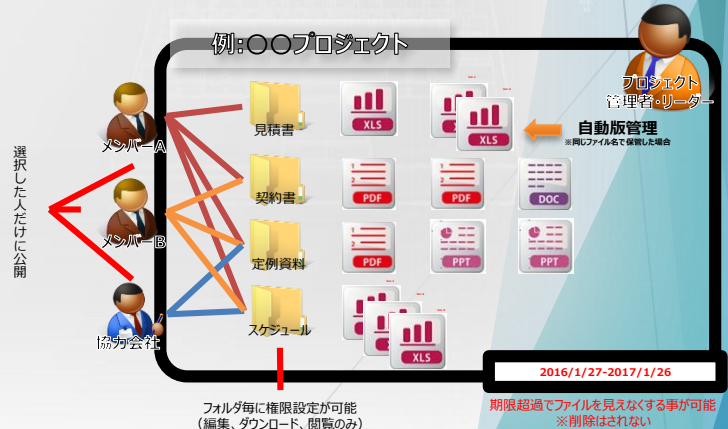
例:〇〇プロジェクト

プロジェクト
管理者・リーダー

選択した人だけに公開

メンバーA

メンバーB

協力会社

見積書

契約書

定例資料

スケジュール

XLS

XLS

自動版管理
※同じファイル名で保管した場合

PDF

PDF

DOC

PDF

PPT

PPT

XLS

2016/1/27-2017/1/26

期限超過でファイルを見えなくする事が可能
※削除はされない

フォルダ毎に権限設定が可能
（編集、ダウンロード、閲覧のみ）